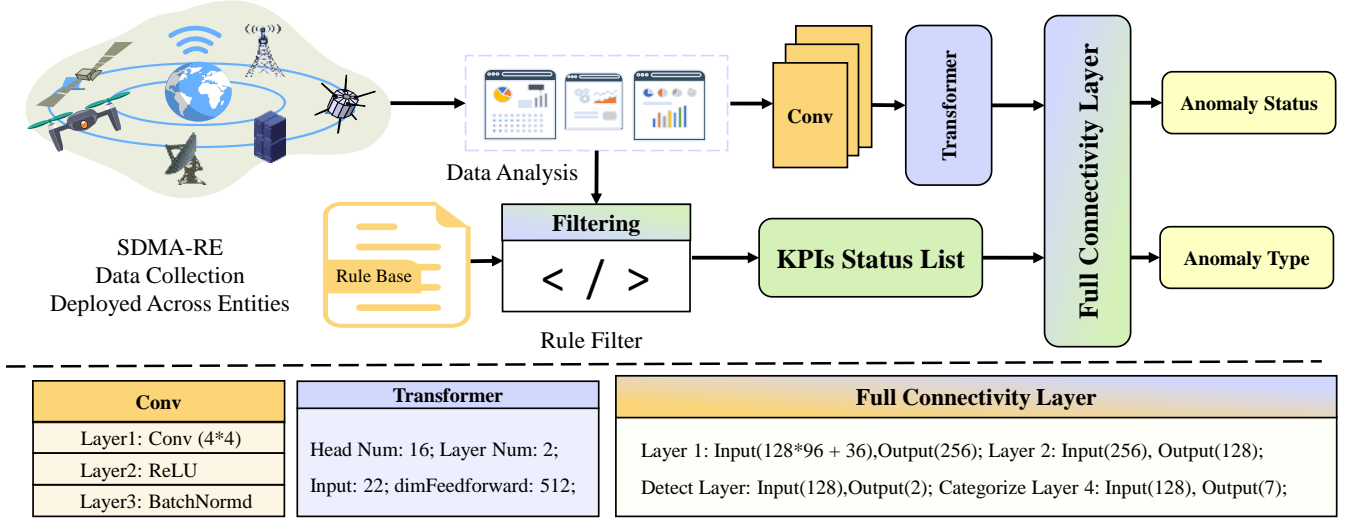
SDMA-RE
Data Collection
Deployed Across Entities

Data Analysis

Conv

Transformer

Full Connectivity Layer

Anomaly Status

Anomaly Type

Rule Base

Filtering

< / >

Rule Filter

KPIs Status List

| Conv |
|---|
| Layer1: Conv (4*4) |
| Layer2: ReLU |
| Layer3: BatchNormd |

Transformer

Head Num: 16; Layer Num: 2;

Input: 22; dimFeedforward: 512;

Full Connectivity Layer

Layer 1: Input(128*96 + 36),Output(256); Layer 2: Input(256), Output(128);

Detect Layer: Input(128),Output(2); Categorize Layer 4: Input(128), Output(7);